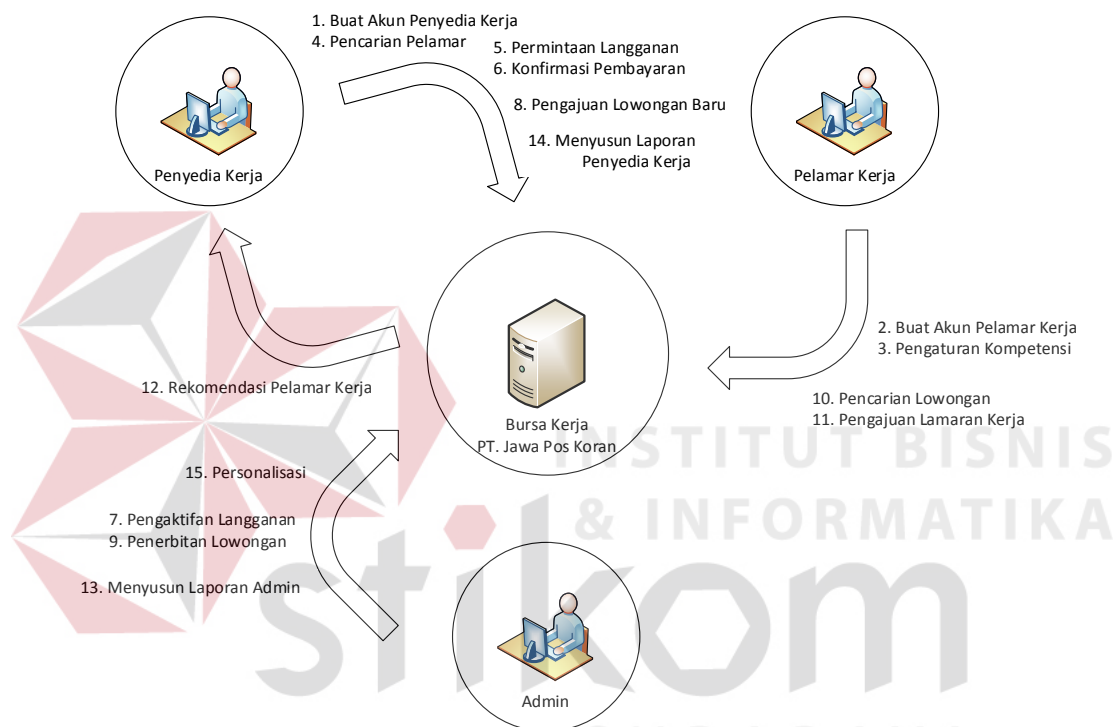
1. Buat Akun Penyedia Kerja
4. Pencarian Pelamar

5. Permintaan Langganan
6. Konfirmasi Pembayaran

8. Pengajuan Lowongan Baru

14. Menyusun Laporan Penyedia Kerja

Penyedia Kerja

Pelamar Kerja

2. Buat Akun Pelamar Kerja
3. Pengaturan Kompetensi

10. Pencarian Lowongan
11. Pengajuan Lamaran Kerja

12. Rekomendasi Pelamar Kerja

Bursa Kerja
PT. Jawa Pos Koran

15. Personalisasi

7. Pengaktifan Langganan
9. Penerbitan Lowongan

13. Menyusun Laporan Admin

Admin

INSTITUT BISNIS
& INFORMATIKA
stikom